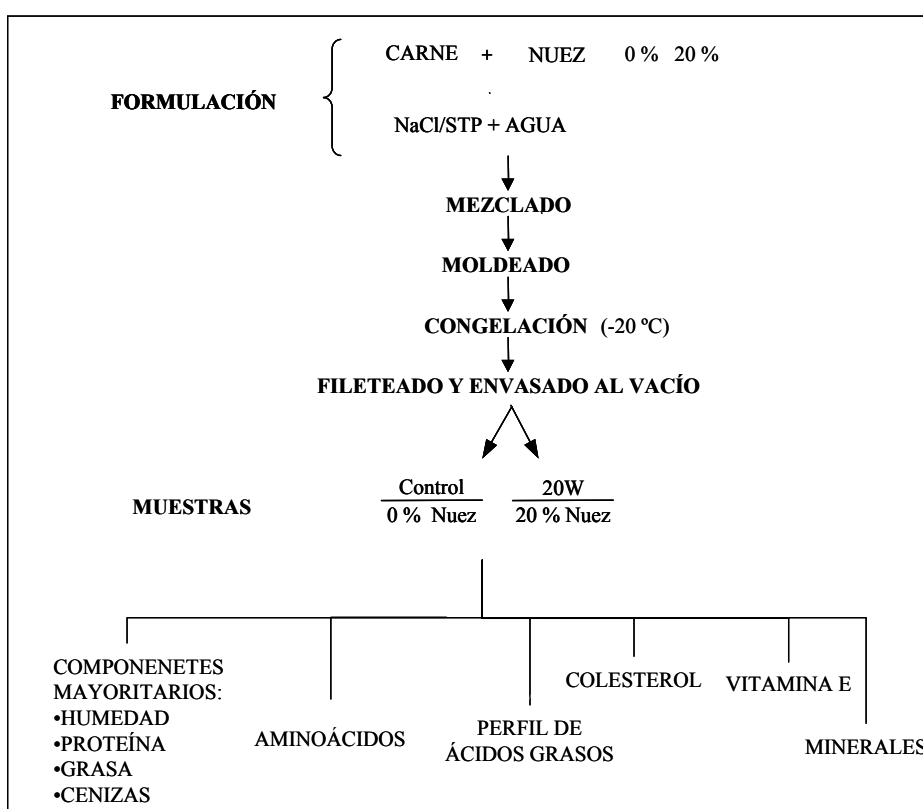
FORMULACIÓN

CARNE + NUEZ 0 % 20 %

NaCl/STP + AGUA

MEZCLADO

MOLDEADO

CONGELACIÓN (-20 ºC)

FILETEADO Y ENVASADO AL VACÍO

MUESTRAS

Control
0 % Nuez

20W
20 % Nuez

COMPONENETES MAYORITARIOS:
•HUMEDAD
•PROTEÍNA
•GRASA
•CENIZAS

AMINOÁCIDOS

PERFIL DE ÁCIDOS GRASOS

COLESTEROL

VITAMINA E

MINERALES